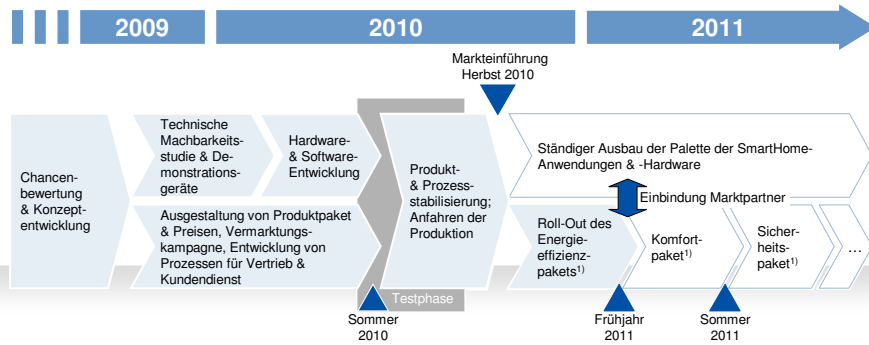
2009

2010

2011

Markteinführung Herbst 2010

Chancenbewertung & Konzeptentwicklung

Technische Machbarkeitsstudie & Demonstrationsgeräte

Hardware- & Software-Entwicklung

Ausgestaltung von Produktpaket & Preisen, Vermarktungskampagne, Entwicklung von Prozessen für Vertrieb & Kundendienst

Produkt- & Prozessstabilisierung; Anfahren der Produktion

Testphase

Ständiger Ausbau der Palette der SmartHome-Anwendungen & -Hardware

Einbindung Marktpartner

Roll-Out des Energieeffizienzpakets$^{1)}$

Komfortpaket$^{1)}$

Sicherheitspaket$^{1)}$

...

Sommer 2010

Frühjahr 2011

Sommer 2011